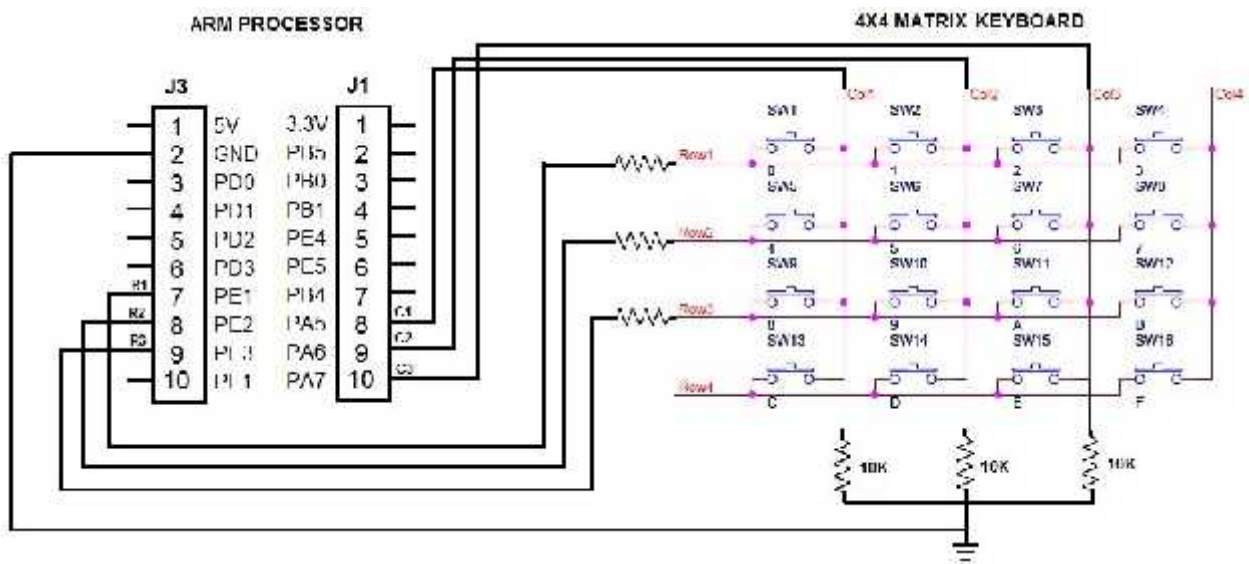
ARM PROCESSOR

4X4 MATRIX KEYBOARD

J3

| 1 | 5V |
|---|---|
| 2 | GND |
| 3 | PD0 |
| 4 | PD1 |
| 5 | PD2 |
| 6 | PD3 |
| 7 | PE1 |
| 8 | PE2 |
| 9 | PE3 |
| 10 | PE4 |

R1
R2
R3

J1

| 3.3V | 1 |
|---|---|
| PB5 | 2 |
| PB0 | 3 |
| PB1 | 4 |
| PE4 | 5 |
| PE5 | 6 |
| PB4 | 7 |
| PA5 | 8 |
| PA6 | 9 |
| PA7 | 10 |

C1
C2
C3

Col1 Col2 Col3 Col4

Row1
Row2
Row3
Row4

SW1 SW2 SW3 SW4
0 1 2 3
SW5 SW6 SW7 SW8
4 5 6 7
SW9 SW10 SW11 SW12
8 9 A B
SW13 SW14 SW15 SW16
C D E F

10K
10K
10K